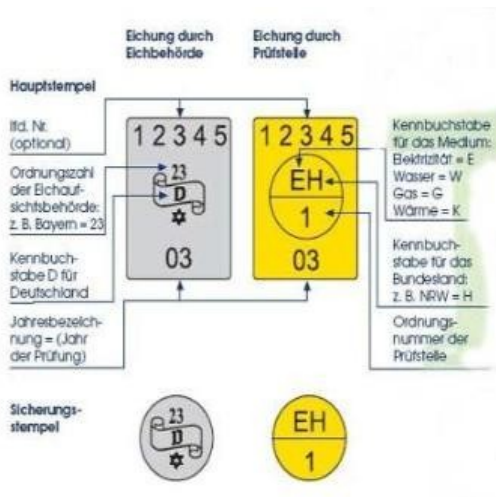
Eichung durch Eichbehörde

Eichung durch Prüfstelle

Hauptstempel

lfd. Nr. (optional)

Ordnungszahl der Eichaufsichtsbehörde: z. B. Bayern = 23

Kennbuchstabe D für Deutschland

Jahresbezeichnung = (Jahr der Prüfung)

1 2 3 4 5
23
D
03

1 2 3 4 5
EH
1
03

Kennbuchstabe für das Medium: Elektrizität = E Wasser = W Gas = G Wärme = K

Kennbuchstabe für das Bundesland: z. B. NRW = H

Ordnungsnummer der Prüfstelle

Sicherungsstempel

23
D

EH
1